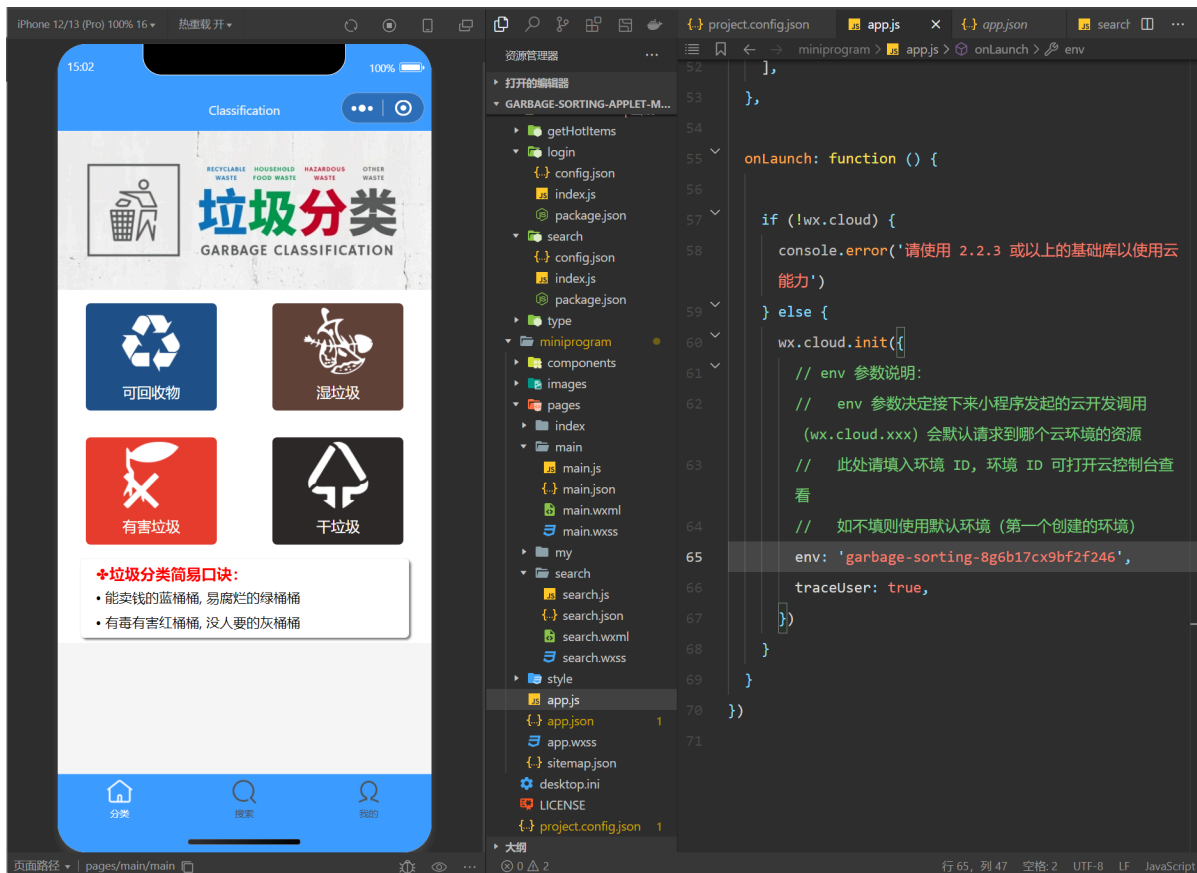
iPhone 12/13 (Pro) 100% 16 ▾ 热重载 开 ▾

15:02 100%

Classification

RECYCLABLE WASTE HOUSEHOLD FOOD WASTE HAZARDOUS WASTE OTHER WASTE

垃圾分类
GARBAGE CLASSIFICATION

可回收物
湿垃圾
有害垃圾
干垃圾

✤垃圾分类简易口诀:
• 能卖钱的蓝桶桶, 易腐烂的绿桶桶
• 有毒有害红桶桶, 没人要的灰桶桶

分类 搜索 我的

页面路径 ▾ pages/main/main

资源管理器 ...
› 打开的编辑器
⌄ GARBAGE-SORTING-APPLET-M...
getHotItems
login
config.json
index.js
package.json
search
config.json
index.js
package.json
type
miniprogram
components
images
pages
index
main
main.js
main.json
main.wxml
main.wxss
my
search
search.js
search.json
search.wxml
search.wxss
style
app.js
app.json 1
app.wxss
sitemap.json
desktop.ini
LICENSE
project.config.json 1
› 大纲

project.config.json app.js × app.json search

miniprogram › app.js › onLaunch › env

52 ],
53 },
54
55 onLaunch: function () {
56
57 if (!wx.cloud) {
58 console.error('请使用 2.2.3 或以上的基础库以使用云能力')
59 } else {
60 wx.cloud.init({
61 // env 参数说明:
62 // env 参数决定接下来小程序发起的云开发调用（wx.cloud.xxx）会默认请求到哪个云环境的资源
63 // 此处请填入环境 ID, 环境 ID 可打开云控制台查看
64 // 如不填则使用默认环境（第一个创建的环境）
65 env: 'garbage-sorting-8g6b17cx9bf2f246',
66 traceUser: true,
67 })
68 }
69 }
70 })
71

⊗ 0 ⚠ 2 行 65，列 47 空格: 2 UTF-8 LF JavaScript